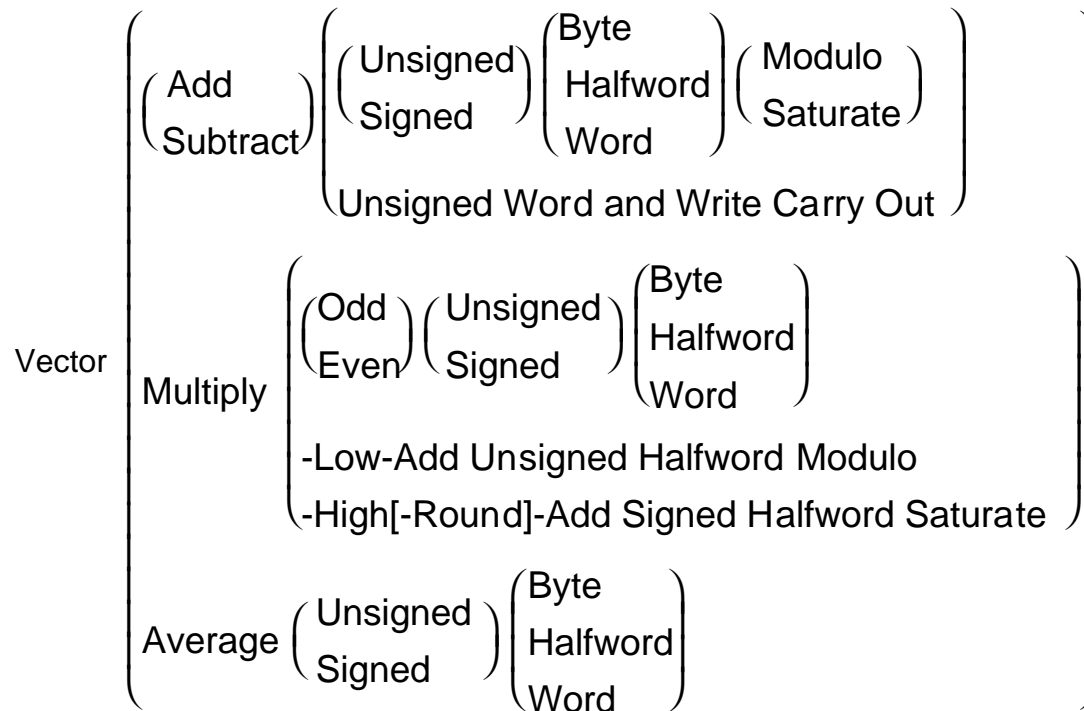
$\text{Vector}\begin{pmatrix}\begin{pmatrix}\text{Add}\\\text{Subtract}\end{pmatrix}\begin{pmatrix}\begin{pmatrix}\text{Unsigned}\\\text{Signed}\end{pmatrix}\begin{pmatrix}\text{Byte}\\\text{Halfword}\\\text{Word}\end{pmatrix}\begin{pmatrix}\text{Modulo}\\\text{Saturate}\end{pmatrix}\\\text{Unsigned Word and Write Carry Out}\end{pmatrix}\\\text{Multiply}\begin{pmatrix}\begin{pmatrix}\text{Odd}\\\text{Even}\end{pmatrix}\begin{pmatrix}\text{Unsigned}\\\text{Signed}\end{pmatrix}\begin{pmatrix}\text{Byte}\\\text{Halfword}\\\text{Word}\end{pmatrix}\\\text{-Low-Add Unsigned Halfword Modulo}\\\text{-High[-Round]-Add Signed Halfword Saturate}\end{pmatrix}\\\text{Average}\begin{pmatrix}\text{Unsigned}\\\text{Signed}\end{pmatrix}\begin{pmatrix}\text{Byte}\\\text{Halfword}\\\text{Word}\end{pmatrix}\end{pmatrix}$